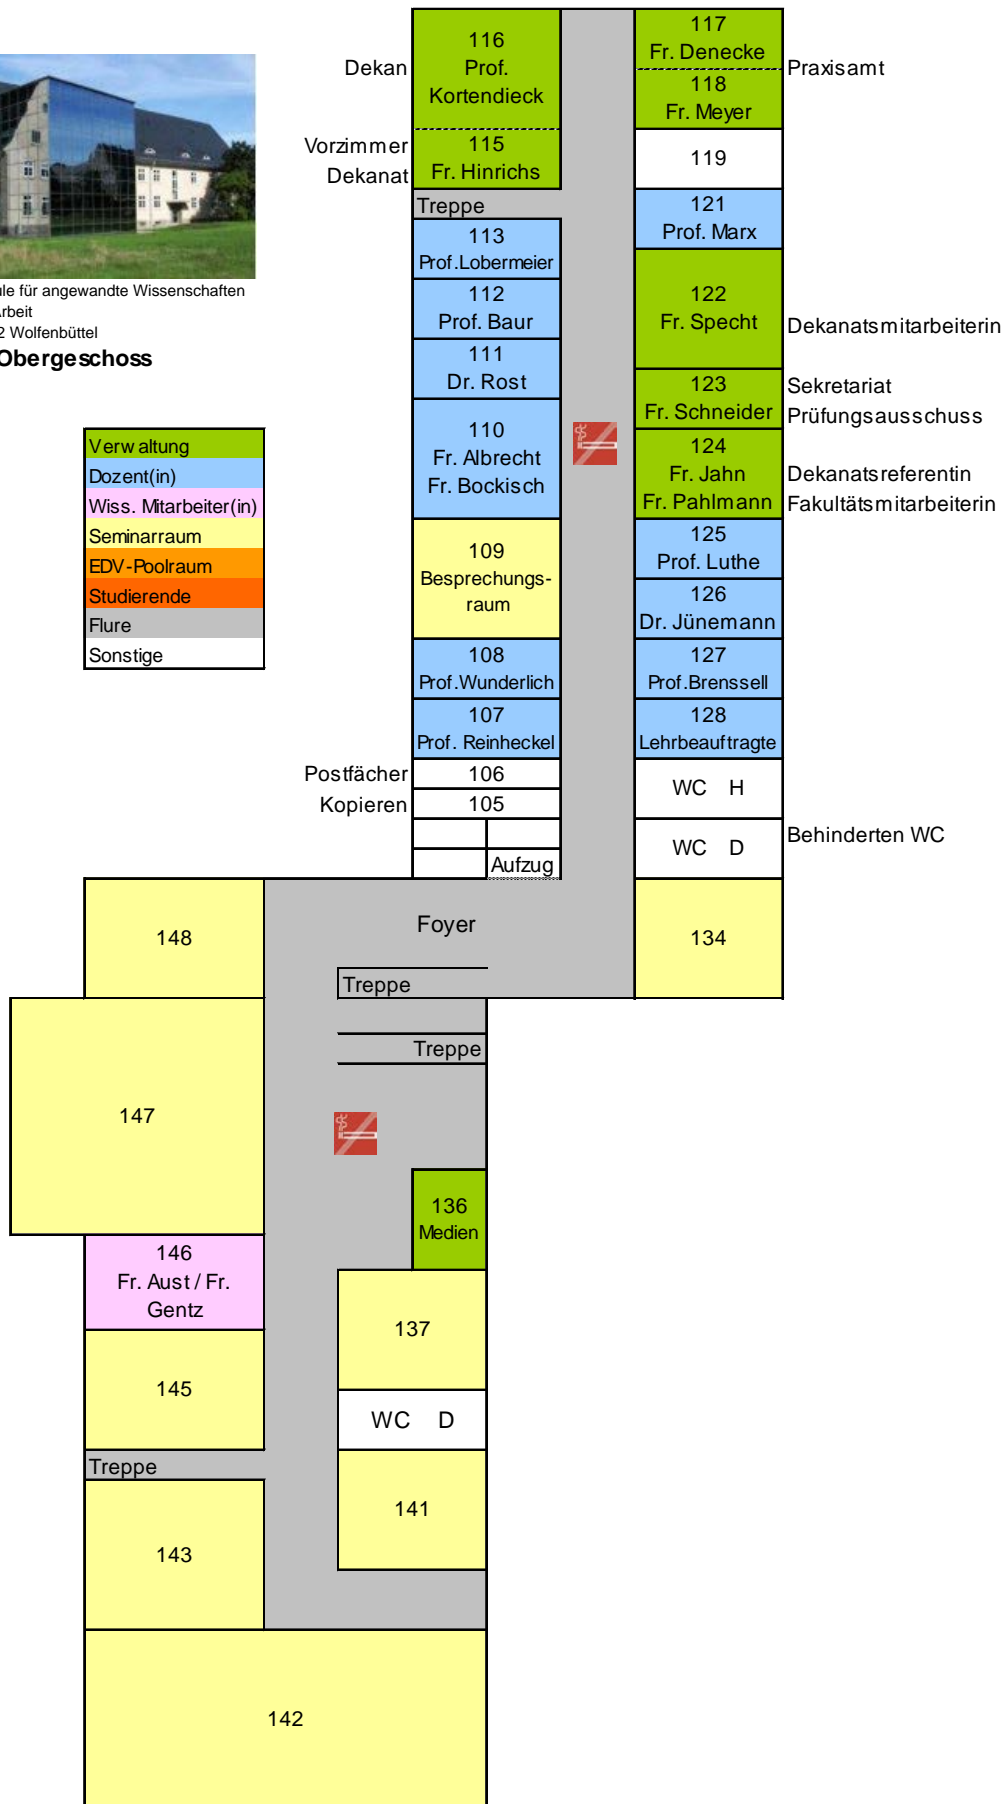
le für angewandte Wissenschaften
rbeit
2 Wolfenbüttel
Obergeschoss

Verwaltung
Dozent(in)
Wiss. Mitarbeiter(in)
Seminarraum
EDV-Poolraum
Studierende
Flure
Sonstige

Dekan
116
Prof.
Kortendieck

Vorzimmer Dekanat
115
Fr. Hinrichs

117
Fr. Denecke
118
Fr. Meyer
Praxisamt

119

Treppe

113
Prof.Lobermeier

121
Prof. Marx

112
Prof. Baur

122
Fr. Specht
Dekanatsmitarbeiterin

111
Dr. Rost

123
Fr. Schneider
Sekretariat
Prüfungsausschuss

110
Fr. Albrecht
Fr. Bockisch

124
Fr. Jahn
Fr. Pahlmann
Dekanatsreferentin
Fakultätsmitarbeiterin

125
Prof. Luthe

109
Besprechungsraum

126
Dr. Jünemann

108
Prof.Wunderlich

127
Prof.Brenssell

107
Prof. Reinheckel

128
Lehrbeauftragte

Postfächer
106
Kopieren
105

WC H

WC D
Behinderten WC

Aufzug

148

Foyer

134

Treppe

Treppe

147

136
Medien

146
Fr. Aust / Fr. Gentz

137

145

WC D

Treppe

141

143

142